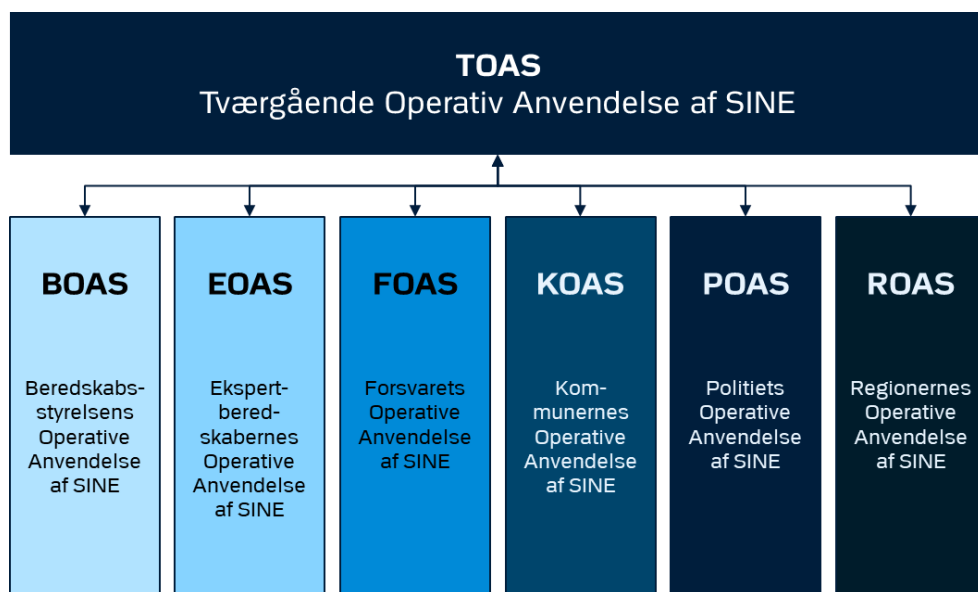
TOAS
Tværgående Operativ Anvendelse af SINE

BOAS

Beredskabsstyrelsens Operative Anvendelse af SINE

EOAS

Ekspertberedskabernes Operative Anvendelse af SINE

FOAS

Forsvarets Operative Anvendelse af SINE

KOAS

Kommunernes Operative Anvendelse af SINE

POAS

Politiets Operative Anvendelse af SINE

ROAS

Regionernes Operative Anvendelse af SINE